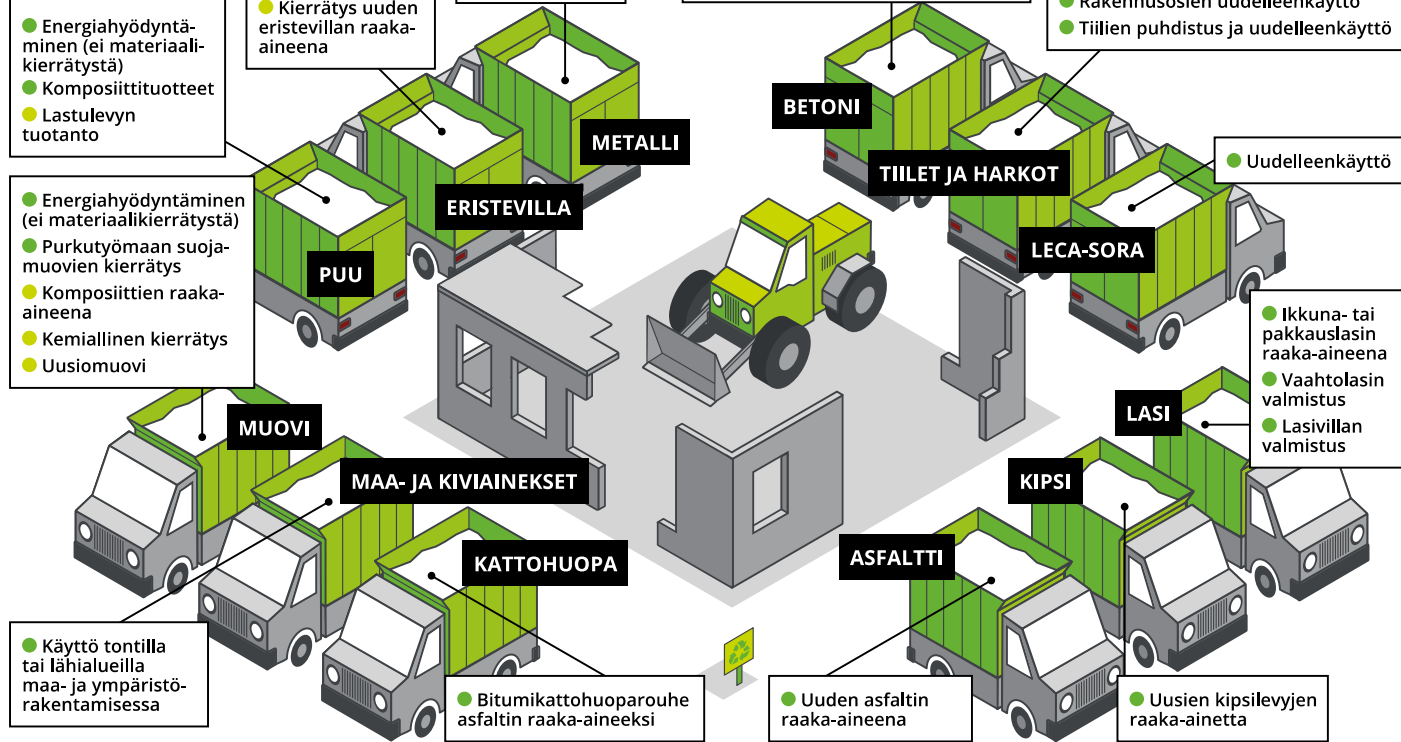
Energiahyödyntäminen (ei materiaalikierrätystä)
Komposiittituotteet
Lastulevyn tuotanto

Kierrätys uuden eristevillan raaka-aineena

Rakennusosien uudelleenkäyttö
Tiilien puhdistus ja uudelleenkäyttö

METALLI

BETONI

ERISTEVILLA

TIILET JA HARKOT

Uudelleenkäyttö

Energiahyödyntäminen (ei materiaalikierrätystä)
Purkutyömaan suojamuovien kierrätys
Komposiittien raaka-aineena
Kemiallinen kierrätys
Uusiomuovi

PUU

LECA-SORA

Ikkuna- tai pakkauslasin raaka-aineena
Vaahtolasin valmistus
Lasivillan valmistus

LASI

MUOVI

MAA- JA KIVIAINEKSET

KIPSI

KATTOHUOPA

ASFALTTI

Käyttö tontilla tai lähialueilla maa- ja ympäristörakentamisessa

Bitumikattohuoparouhe asfaltin raaka-aineeksi

Uuden asfaltin raaka-aineena

Uusien kipsilevyjen raaka-ainetta